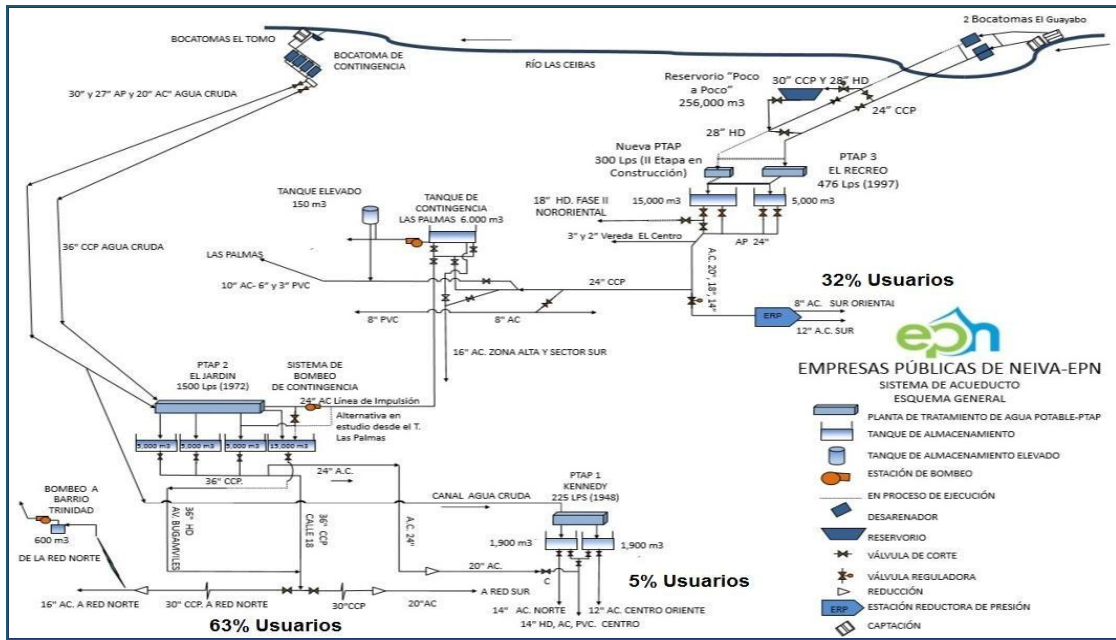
BOCATOMAS EL TOMO

BOCATOMA DE CONTINGENCIA

RÍO LAS CEIBAS

2 Bocatomas El Guayabo

Reservorio "Poco a Poco" 256,000 m3

30" CCP Y 28" HD

24" CCP

28" HD

30" y 27" AP y 20" AC" AGUA CRUDA

Nueva PTAP 300 Lps (II Etapa en Construcción)

PTAP 3 EL RECREO 476 Lps (1997)

TANQUE ELEVADO 150 m3

TANQUE DE CONTINGENCIA LAS PALMAS 6.000 m3

18" HD. FASE II NORORIENTAL

15,000 m3

5,000 m3

3" y 2" Vereda EL Centro

AP 24"

36" CCP AGUA CRUDA

LAS PALMAS

10" AC- 6" y 3" PVC

24" CCP

A.C. 20", 18", 14"

32% Usuarios

8" AC. SUR ORIENTAL

ERP

12" A.C. SUR

8" PVC

8" AC

16" AC. ZONA ALTA Y SECTOR SUR

EPN

EMPRESAS PÚBLICAS DE NEIVA-EPN
SISTEMA DE ACUEDUCTO
ESQUEMA GENERAL

PTAP 2 EL JARDIN 1500 Lps (1972)

SISTEMA DE BOMBEO DE CONTINGENCIA

24" AC Línea de Impulsión

Alternativa en estudio desde el T. Las Palmas

5,000 m3 | 5,000 m3 | 5,000 m3 | 15,000 m3

24" A.C.

36" CCP.

BOMBEO A BARRIO TRINIDAD

600 m3

DE LA RED NORTE

36" HD AV BUGAMVILES

36" CCP CALLE 18

A.C. 24"

CANAL AGUA CRUDA

PTAP 1 KENNEDY 225 LPS (1948)

1,900 m3

1,900 m3

20" AC.

C

5% Usuarios

A RED SUR

16" AC. A RED NORTE

30" CCP. A RED NORTE

30"CCP

20"AC

14" AC. NORTE

12" AC. CENTRO ORIENTE

14" HD, AC, PVC. CENTRO

63% Usuarios

PLANTA DE TRATAMIENTO DE AGUA POTABLE-PTAP
TANQUE DE ALMACENAMIENTO
TANQUE DE ALMACENAMIENTO ELEVADO
ESTACIÓN DE BOMBEO
EN PROCESO DE EJECUCIÓN
DESARENADOR
RESERVORIO
VÁLVULA DE CORTE
VÁLVULA REGULADORA
REDUCCIÓN
ERP ESTACIÓN REDUCTORA DE PRESIÓN
CAPTACIÓN